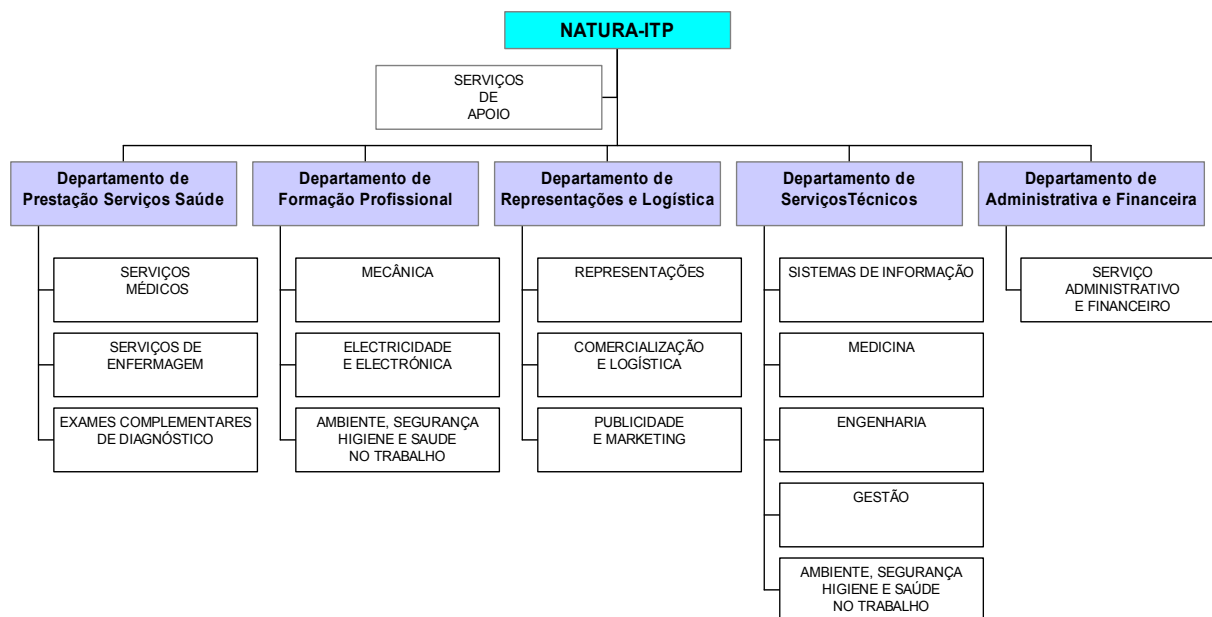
NATURA-ITP

SERVIÇOS
DE
APOIO

Departamento de Prestação Serviços Saúde

SERVIÇOS MÉDICOS

SERVIÇOS DE ENFERMAGEM

EXAMES COMPLEMENTARES DE DIAGNÓSTICO

Departamento de Formação Profissional

MECÂNICA

ELECTRICIDADE E ELECTRÓNICA

AMBIENTE, SEGURANÇA HIGIENE E SAUDE NO TRABALHO

Departamento de Representações e Logística

REPRESENTAÇÕES

COMERCIALIZAÇÃO E LOGÍSTICA

PUBLICIDADE E MARKETING

Departamento de ServiçosTécnicos

SISTEMAS DE INFORMAÇÃO

MEDICINA

ENGENHARIA

GESTÃO

AMBIENTE, SEGURANÇA HIGIENE E SAÚDE NO TRABALHO

Departamento de Administrativa e Financeira

SERVIÇO ADMINISTRATIVO E FINANCEIRO